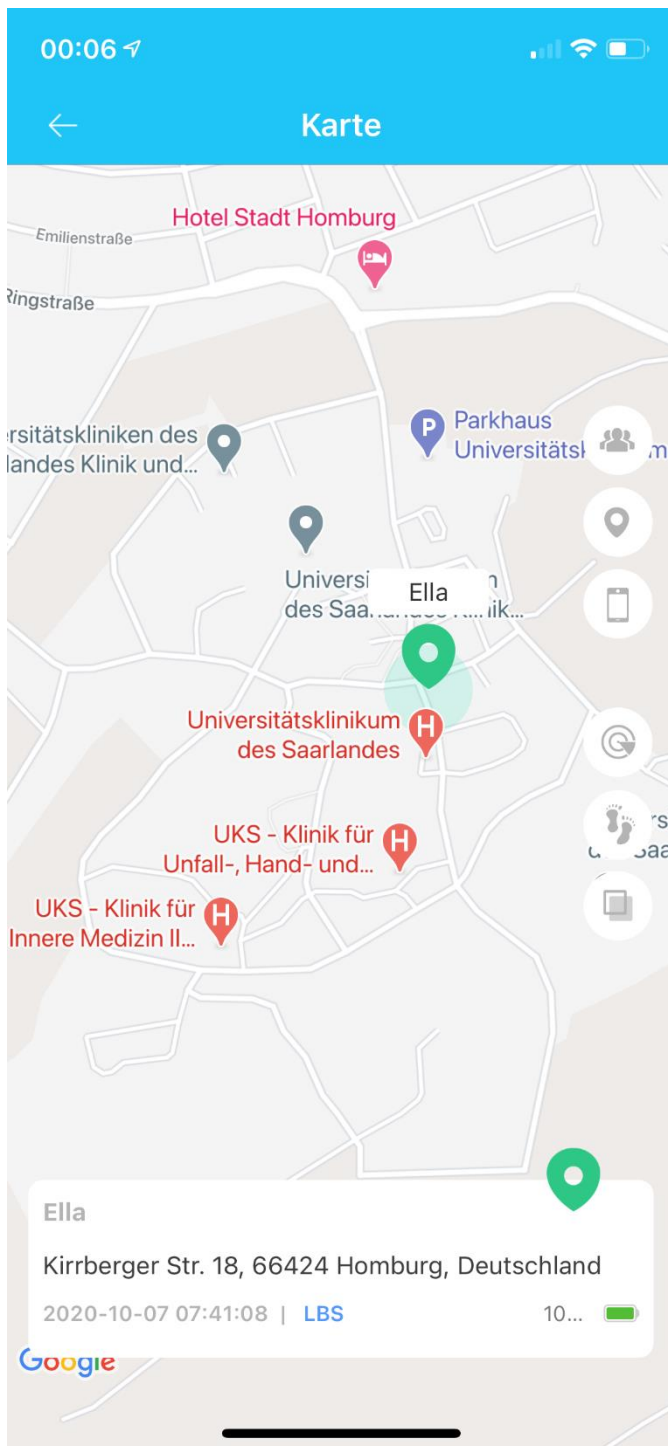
00:06

Karte

Hotel Stadt Homburg

Emilienstraße

Ringstraße

rsitätskliniken des
landes Klinik und...

Parkhaus
Universitätsk

Univers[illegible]
des Saa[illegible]

Ella

Universitätsklinikum
des Saarlandes

UKS - Klinik für
Unfall-, Hand- und...

UKS - Klinik für
Innere Medizin II...

Ella

Kirrberger Str. 18, 66424 Homburg, Deutschland

2020-10-07 07:41:08 | LBS

10...

Google